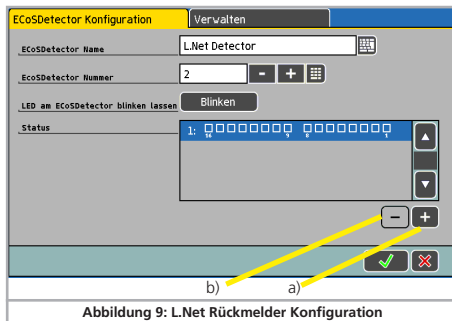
ECoSDetector Konfiguration
Verwalten

ECoSDetector Name
L.Net Detector

ECoSDetector Nummer
2
-
+

LED am ECoSDetector blinken lassen
Blinken

Status
1:
16
9
8
1

-
+

b)
a)

Abbildung 9: L.Net Rückmelder Konfiguration